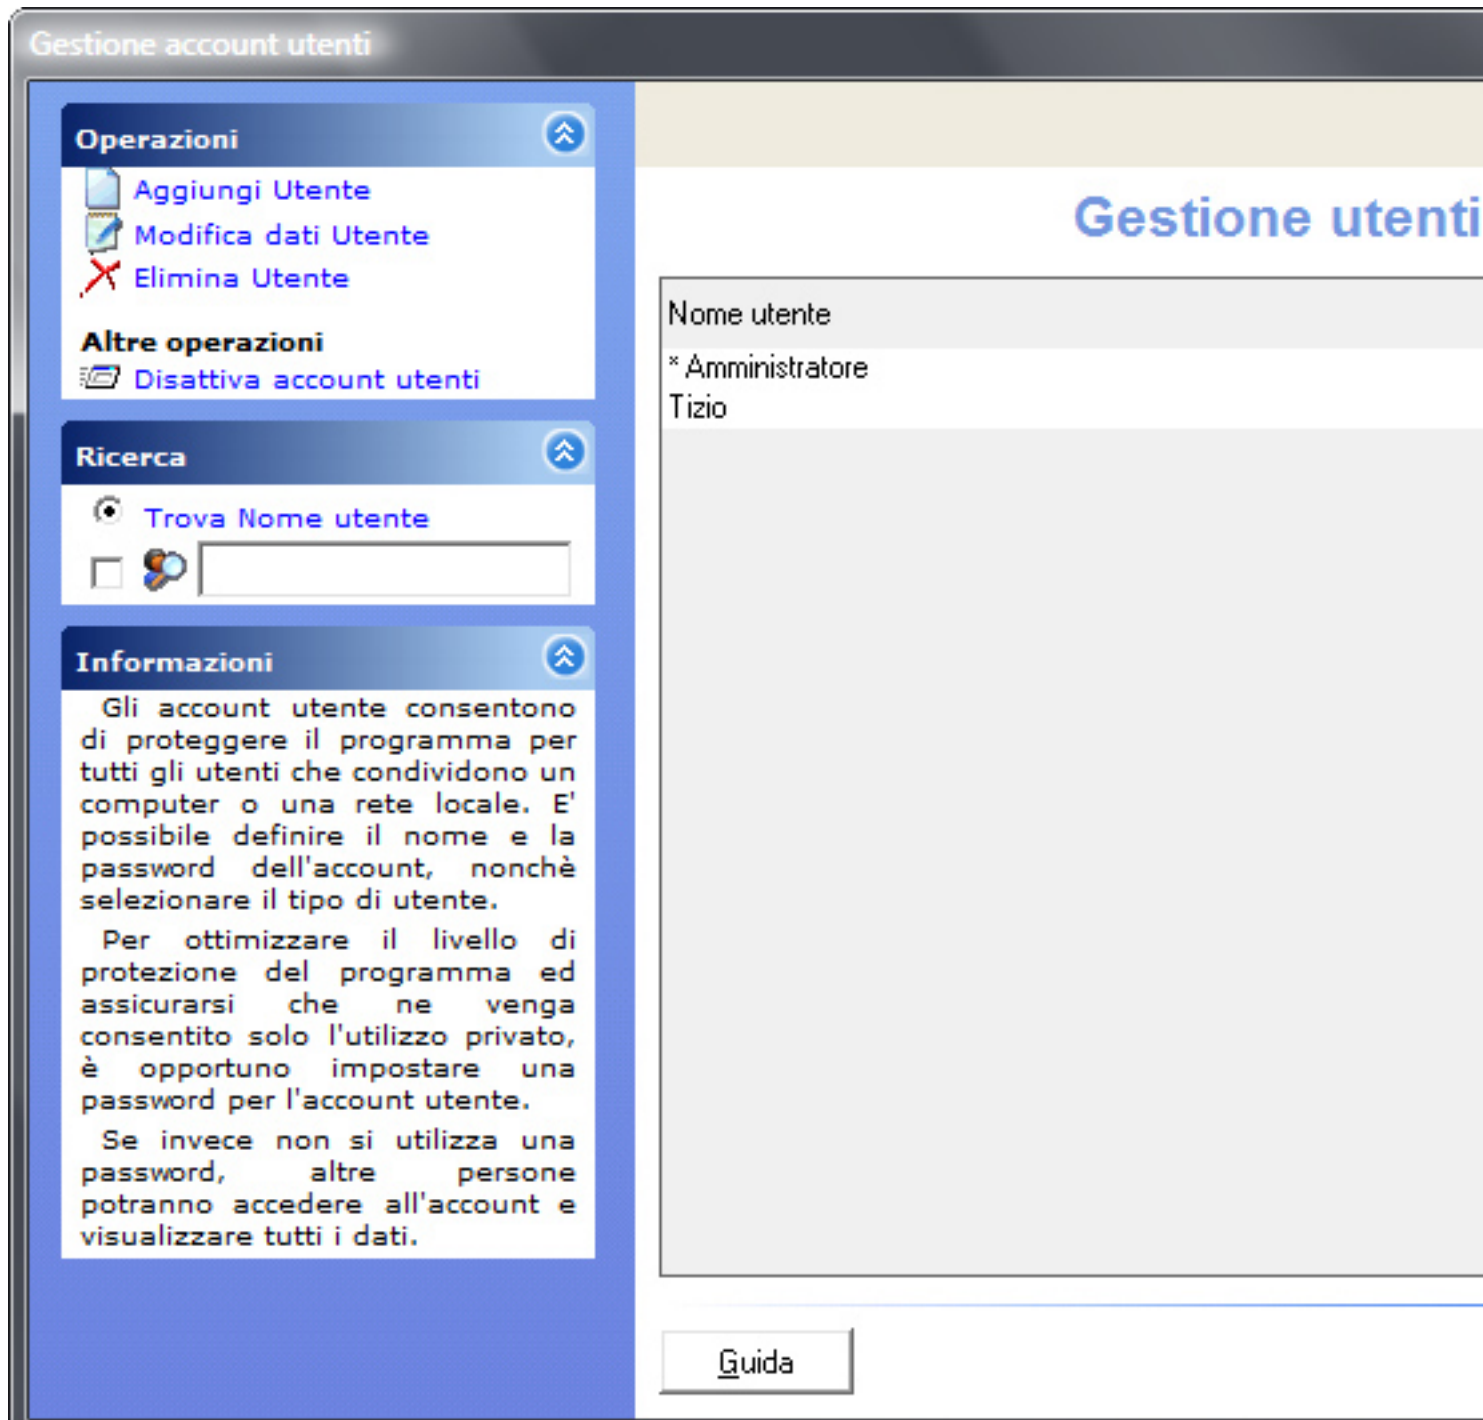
Gestione account utenti

Operazioni

Aggiungi Utente

Modifica dati Utente

Elimina Utente

Altre operazioni

Disattiva account utenti

Ricerca

Trova Nome utente

Informazioni

Gli account utente consentono di proteggere il programma per tutti gli utenti che condividono un computer o una rete locale. E' possibile definire il nome e la password dell'account, nonchè selezionare il tipo di utente.

Per ottimizzare il livello di protezione del programma ed assicurarsi che ne venga consentito solo l'utilizzo privato, è opportuno impostare una password per l'account utente.

Se invece non si utilizza una password, altre persone potranno accedere all'account e visualizzare tutti i dati.

Gestione utenti

Nome utente

* Amministratore

Tizio

Guida